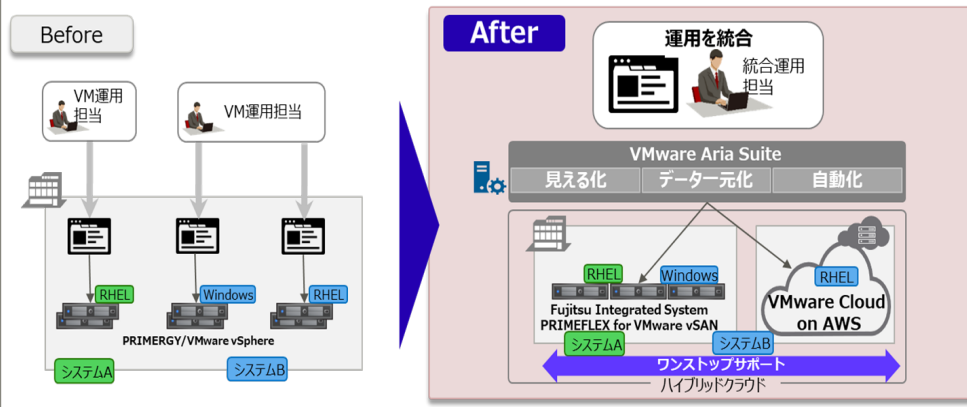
Before

VM運用担当

VM運用担当

RHEL

Windows

RHEL

PRIMERGY/VMware vSphere

システムA

システムB

After

運用を統合

統合運用担当

VMware Aria Suite

見える化

データ一元化

自動化

RHEL

Windows

Fujitsu Integrated System PRIMEFLEX for VMware vSAN

RHEL

VMware Cloud on AWS

システムA

システムB

ワンストップサポート

ハイブリッドクラウド